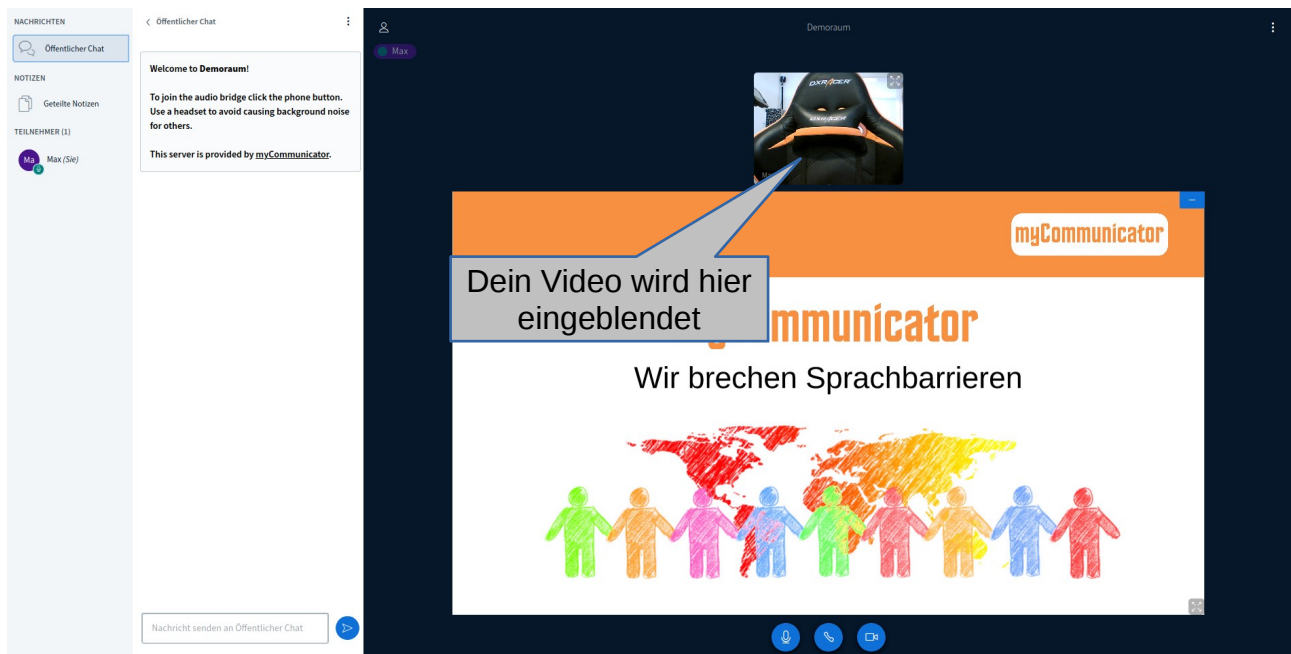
NACHRICHTEN

Öffentlicher Chat

NOTIZEN

Geteilte Notizen

TEILNEHMER (1)

Ma Max (Sie)

Öffentlicher Chat

Welcome to **Demoraum**!

To join the audio bridge click the phone button. Use a headset to avoid causing background noise for others.

This server is provided by myCommunicator.

Nachricht senden an Öffentlicher Chat

Demoraum

Max

DXRACER

DXRACER

myCommunicator

Dein Video wird hier eingeblendet

mmunicator

Wir brechen Sprachbarrieren